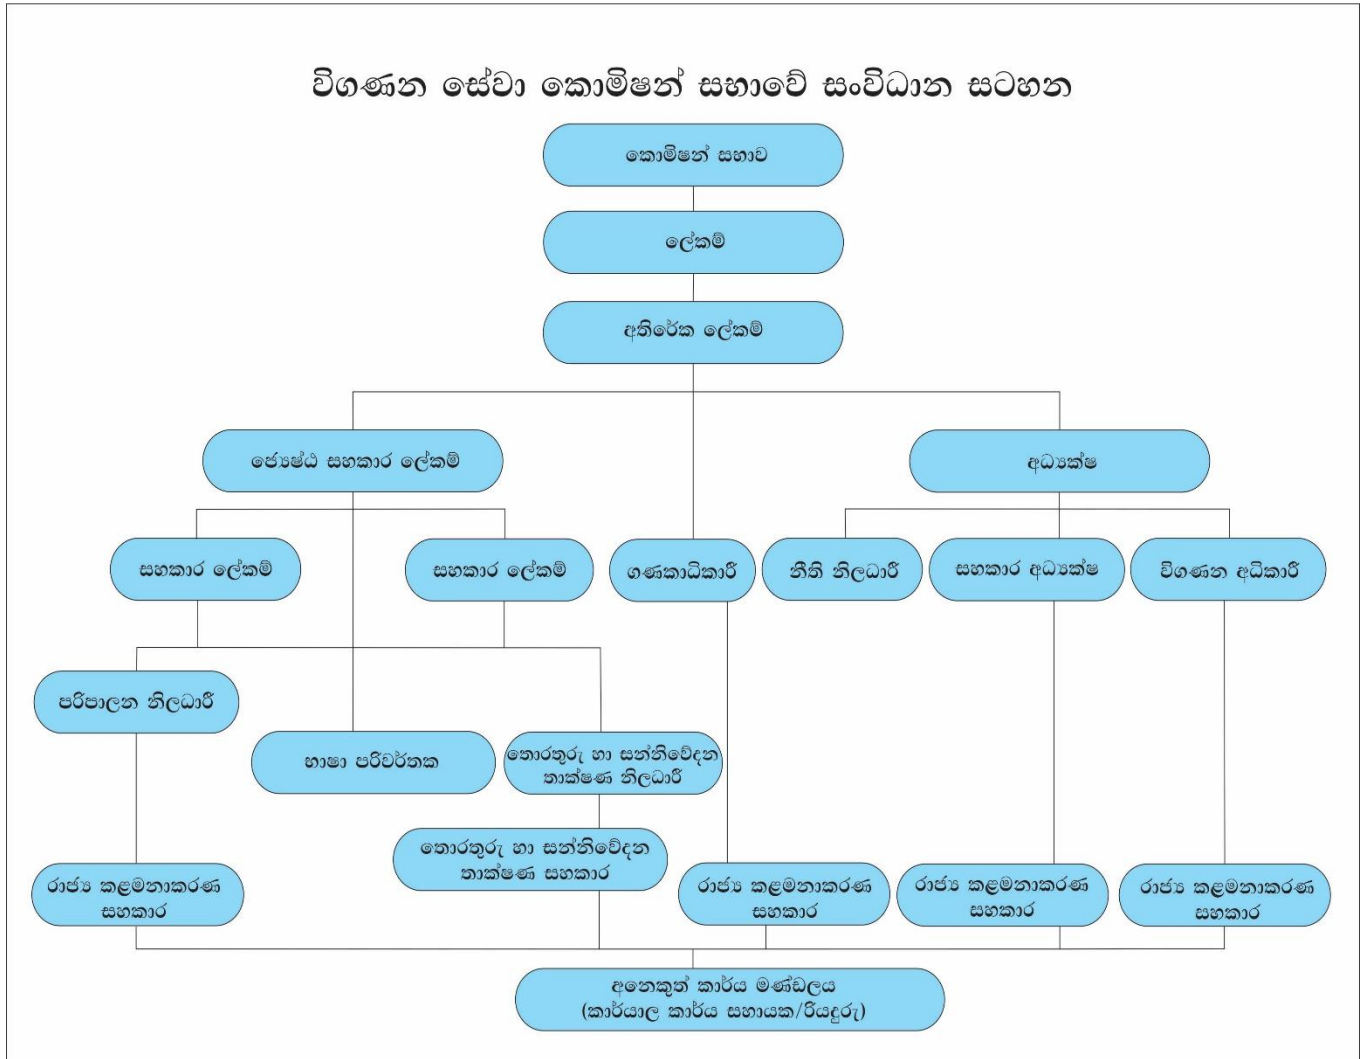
විගණන සේවා කොමිෂන් සභාවේ සංවිධාන සටහන

කොමිෂන් සභාව

ලේකම්

අතිරේක ලේකම්

ජ්‍යෙෂ්ඨ සහකාර ලේකම්

අධ්‍යක්ෂ

සහකාර ලේකම්

සහකාර ලේකම්

ගණකාධිකාරී

නීති නිලධාරී

සහකාර අධ්‍යක්ෂ

විගණන අධිකාරී

පරිපාලන නිලධාරී

භාෂා පරිවර්තක

තොරතුරු හා සන්නිවේදන තාක්ෂණ නිලධාරී

තොරතුරු හා සන්නිවේදන තාක්ෂණ සහකාර

රාජ්‍ය කළමනාකරණ සහකාර

රාජ්‍ය කළමනාකරණ සහකාර

රාජ්‍ය කළමනාකරණ සහකාර

රාජ්‍ය කළමනාකරණ සහකාර

අනෙකුත් කාර්ය මණ්ඩලය (කාර්යාල කාර්ය සහායක/රියදුරු)